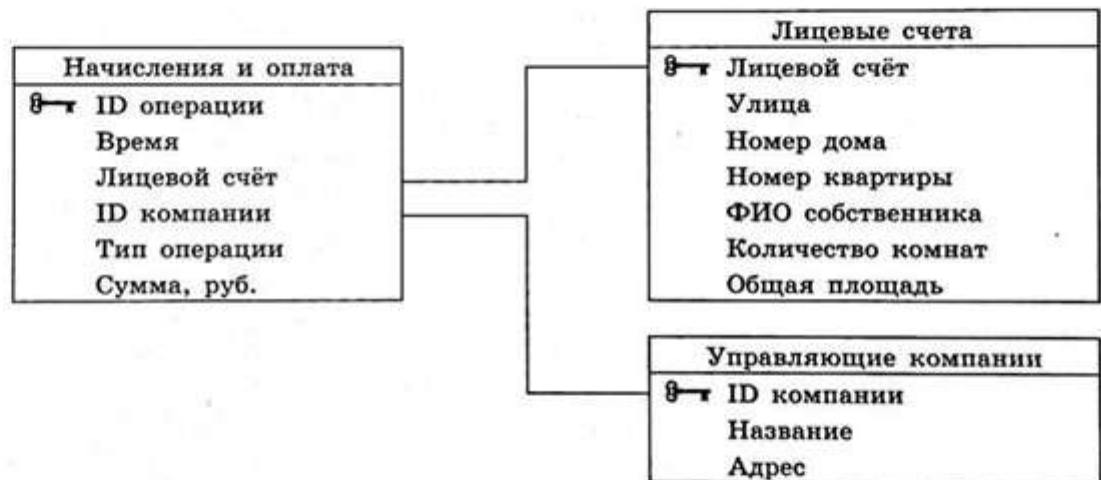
Начисления и оплата
ID операции
Время
Лицевой счёт
ID компании
Тип операции
Сумма, руб.

Лицевые счета
Лицевой счёт
Улица
Номер дома
Номер квартиры
ФИО собственника
Количество комнат
Общая площадь

Управляющие компании
ID компании
Название
Адрес